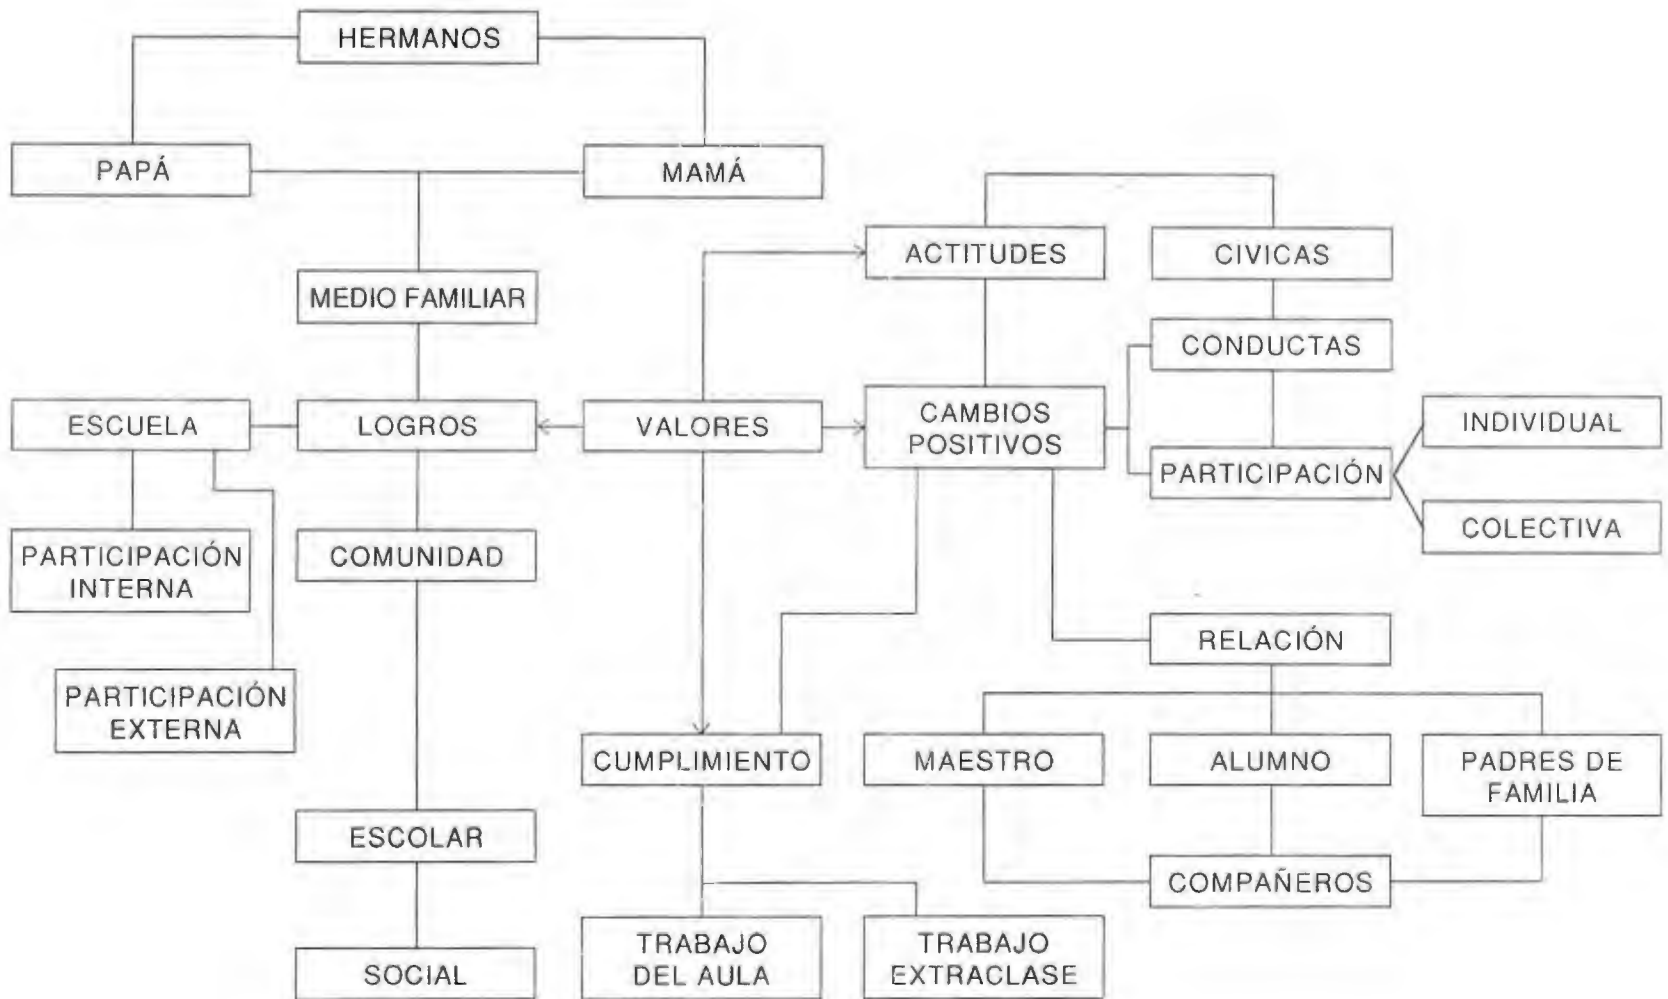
HERMANOS

PAPÁ

MAMÁ

ACTITUDES

CIVICAS

MEDIO FAMILIAR

CONDUCTAS

ESCUELA

LOGROS

VALORES

CAMBIOS POSITIVOS

INDIVIDUAL

PARTICIPACIÓN

PARTICIPACIÓN INTERNA

COMUNIDAD

COLECTIVA

RELACIÓN

PARTICIPACIÓN EXTERNA

CUMPLIMIENTO

MAESTRO

ALUMNO

PADRES DE FAMILIA

ESCOLAR

COMPAÑEROS

SOCIAL

TRABAJO DEL AULA

TRABAJO EXTRACLASE